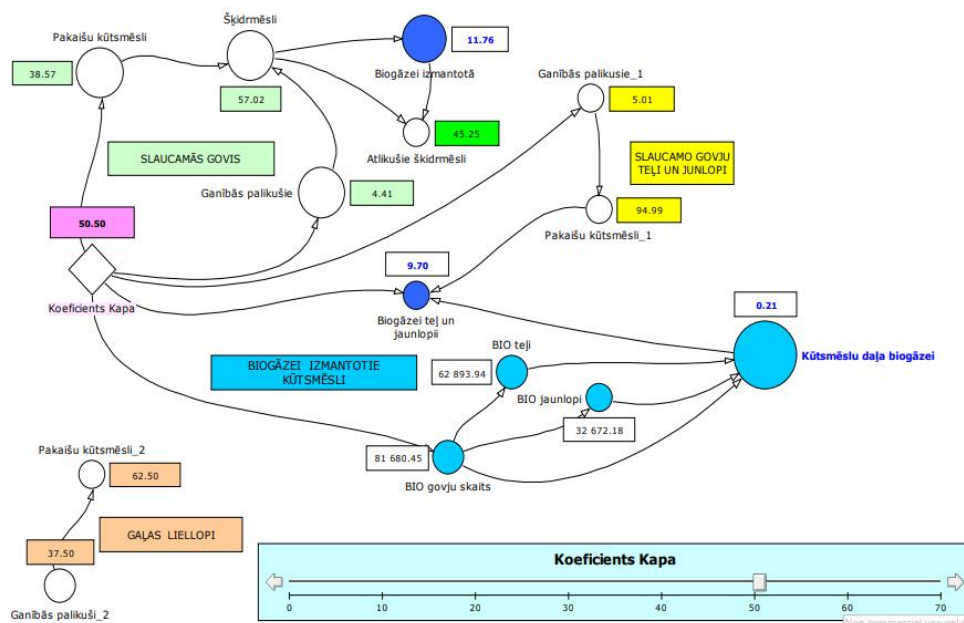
Pakaišu kūtsmēsli

38.57

Šķidrmēsli

57.02

Biogāzei izmantotā

11.76

Atlikušie šķidrmēsli

45.25

Ganības palikušie_1

5.01

SLAUCAMO GOVJU TEĻI UN JUNLOPI

Pakaišu kūtsmēsli_1

94.99

SLAUCAMĀS GOVIS

Ganības palikušie

4.41

50.50

Koeficients Kapa

9.70

Biogāzei teļ un jaunlopii

0.21

Kūtsmēslu daļa biogāzei

BIOGĀZEI IZMANTOTIE KŪTSMĒSLI

BIO teļi

62 893.94

BIO jaunlopi

32 672.18

81 680.45

BIO govju skaits

Pakaišu kūtsmēsli_2

62.50

GAĻAS LIELLOPI

37.50

Ganības palikuši_2

Koeficients Kapa

0 10 20 30 40 50 60 70

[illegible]